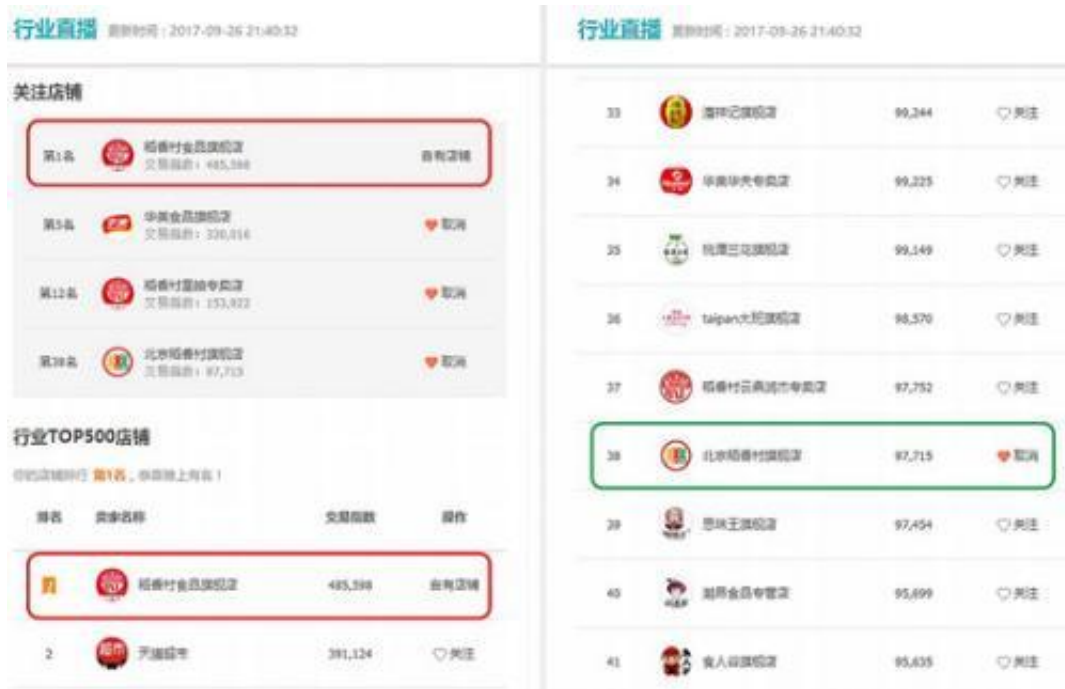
行业直播 更新时间：2017-09-26 21:40:32

关注店铺

| | | |
|---|---|---|
| 第1名 | 稻香村食品旗舰店 交易指数：485,598 | 自有店铺 |
| 第5名 | 华美食品旗舰店 交易指数：330,016 | 取消 |
| 第12名 | 稻香村重始专卖店 交易指数：153,922 | 取消 |
| 第38名 | 北京稻香村旗舰店 交易指数：97,715 | 取消 |

行业TOP500店铺

你的店铺排行 第1名，你真棒上有名！

| 排名 | 卖家名称 | 交易指数 | 操作 |
|---|---|---|---|
| 1 | 稻香村食品旗舰店 | 485,598 | 自有店铺 |
| 2 | 天猫超市 | 391,124 | 关注 |

行业直播 更新时间：2017-09-26 21:40:32

| | | | |
|---|---|---|---|
| 33 | 潘祥记旗舰店 | 99,244 | 关注 |
| 34 | 华美华夫专卖店 | 99,225 | 关注 |
| 35 | 桃渡兰花旗舰店 | 99,149 | 关注 |
| 36 | taipan大班旗舰店 | 98,570 | 关注 |
| 37 | 稻香村云典城市专卖店 | 97,752 | 关注 |
| 38 | 北京稻香村旗舰店 | 97,715 | 取消 |
| 39 | 思味王旗舰店 | 97,454 | 关注 |
| 40 | 超昂食品专营店 | 95,699 | 关注 |
| 41 | 食人谷旗舰店 | 95,635 | 关注 |